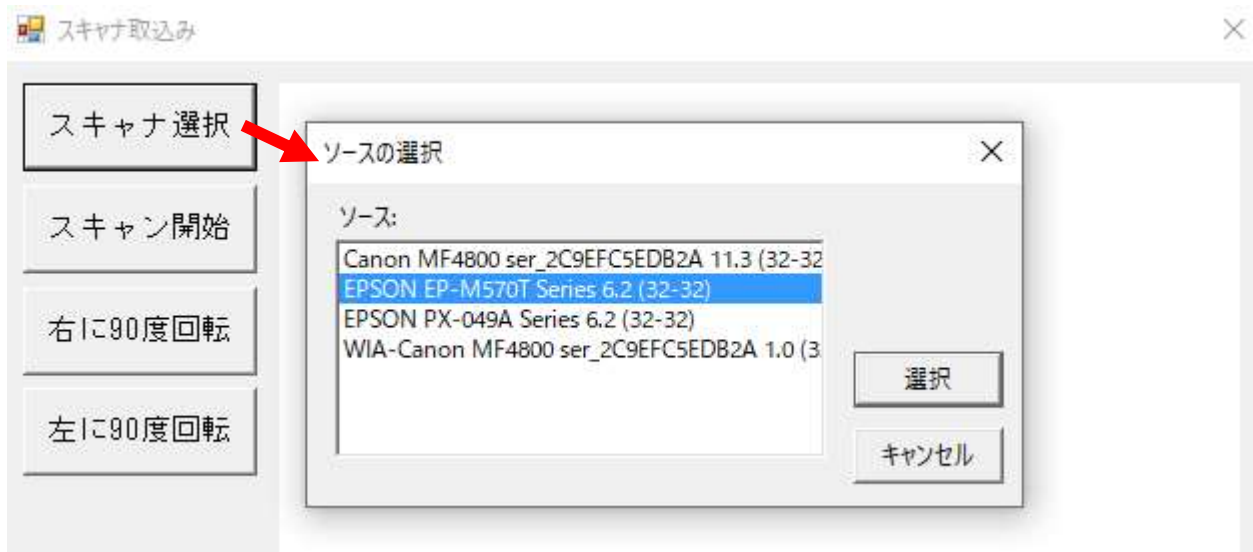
スキャナ取込み

×

スキャナ選択

スキャン開始

右に90度回転

左に90度回転

ソースの選択

×

ソース:

Canon MF4800 ser_2C9EFC5EDB2A 11.3 (32-32
EPSON EP-M570T Series 6.2 (32-32)
EPSON PX-049A Series 6.2 (32-32)
WIA-Canon MF4800 ser_2C9EFC5EDB2A 1.0 (3

選択

キャンセル